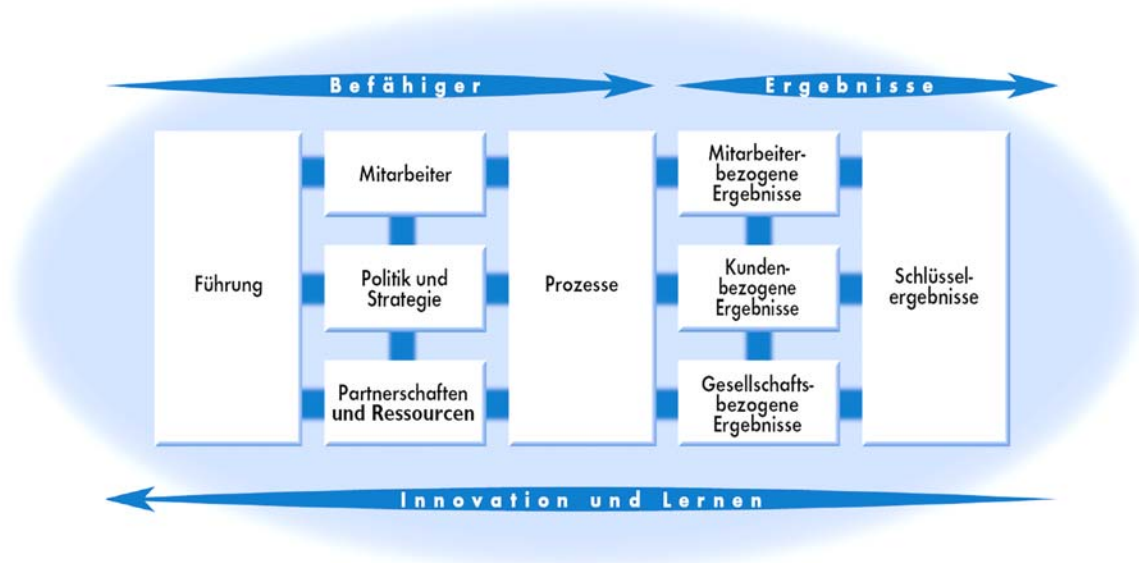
Befähiger

Ergebnisse

Führung

Mitarbeiter

Politik und Strategie

Partnerschaften und Ressourcen

Prozesse

Mitarbeiter-bezogene Ergebnisse

Kunden-bezogene Ergebnisse

Gesellschafts-bezogene Ergebnisse

Schlüssel-ergebnisse

Innovation und Lernen